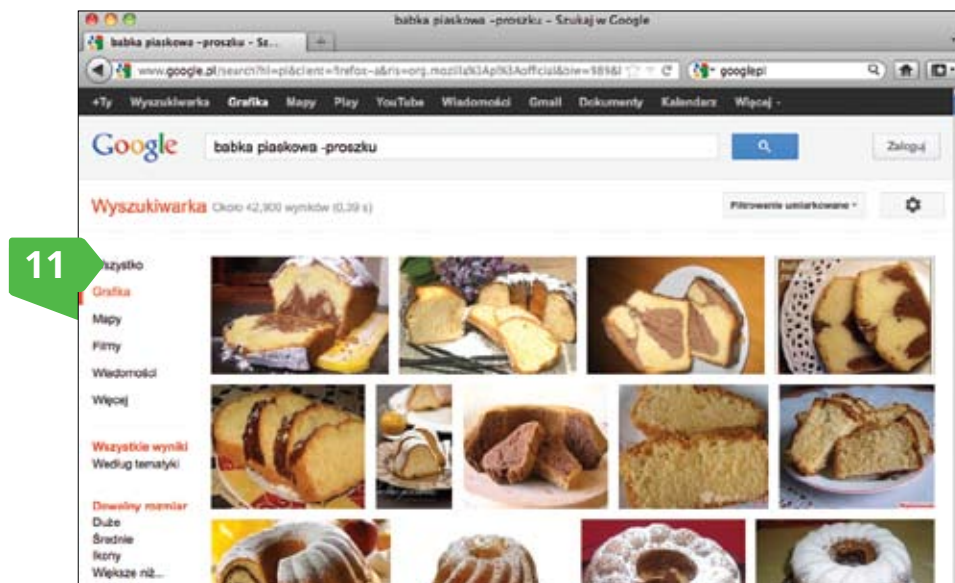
babka piaskowa -proszku - Szukaj w Google

babka piaskowa -proszku - Sz...

www.google.pl/search?hl=pl&client=firefox-a&rls=org.mozilla%3Apl%3Aofficial&biw=989&I

google.pl

+Ty Wyszukiwarka Grafika Mapy Play YouTube Wiadomości Gmail Dokumenty Kalendarz Więcej -

Google

babka piaskowa -proszku

Zaloguj

Wyszukiwarka Około 42,900 wyników (0,39 s)

Filtrowanie umiarkowane -

11

Wszystko

Grafika

Mapy

Filmy

Wiadomości

Więcej

Wszystkie wyniki

Według tematyki

Dowolny rozmiar

Duże

Średnie

Ikony

Większe niż...